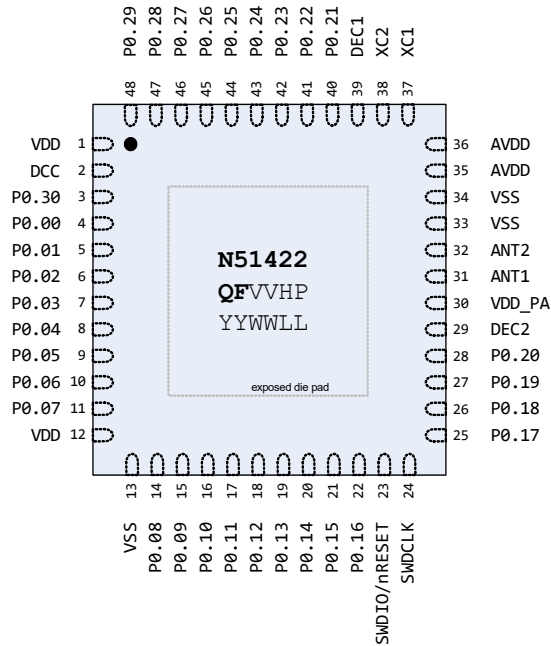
P0.29 48
P0.28 47
P0.27 46
P0.26 45
P0.25 44
P0.24 43
P0.23 42
P0.22 41
P0.21 40
DEC1 39
XC2 38
XC1 37

VDD 1
DCC 2
P0.30 3
P0.00 4
P0.01 5
P0.02 6
P0.03 7
P0.04 8
P0.05 9
P0.06 10
P0.07 11
VDD 12

36 AVDD
35 AVDD
34 VSS
33 VSS
32 ANT2
31 ANT1
30 VDD_PA
29 DEC2
28 P0.20
27 P0.19
26 P0.18
25 P0.17

N51422
QFVVHP
YYWWLL

exposed die pad

13 VSS
14 P0.08
15 P0.09
16 P0.10
17 P0.11
18 P0.12
19 P0.13
20 P0.14
21 P0.15
22 P0.16
23 SWDIO/nRESET
24 SWDCLK